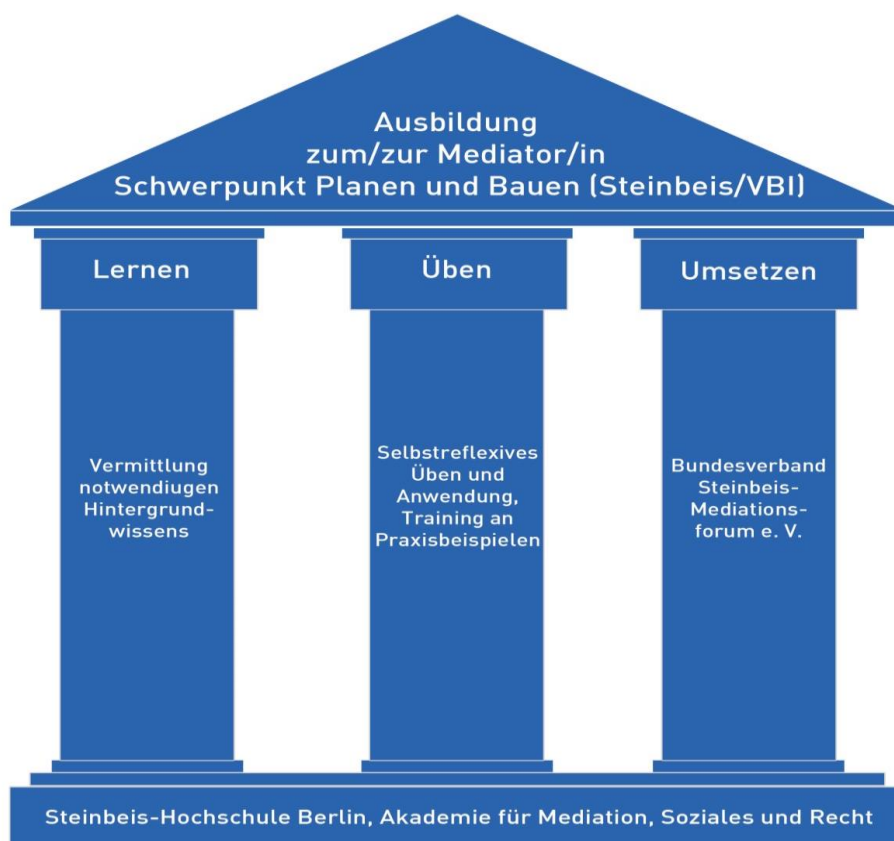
Ausbildung
zum/zur Mediator/in
Schwerpunkt Planen und Bauen (Steinbeis/VBI)

Lernen

Vermittlung notwendiugen Hintergrundwissens

Üben

Selbstreflexives Üben und Anwendung, Training an Praxisbeispielen

Umsetzen

Bundesverband Steinbeis-Mediationsforum e. V.

Steinbeis-Hochschule Berlin, Akademie für Mediation, Soziales und Recht